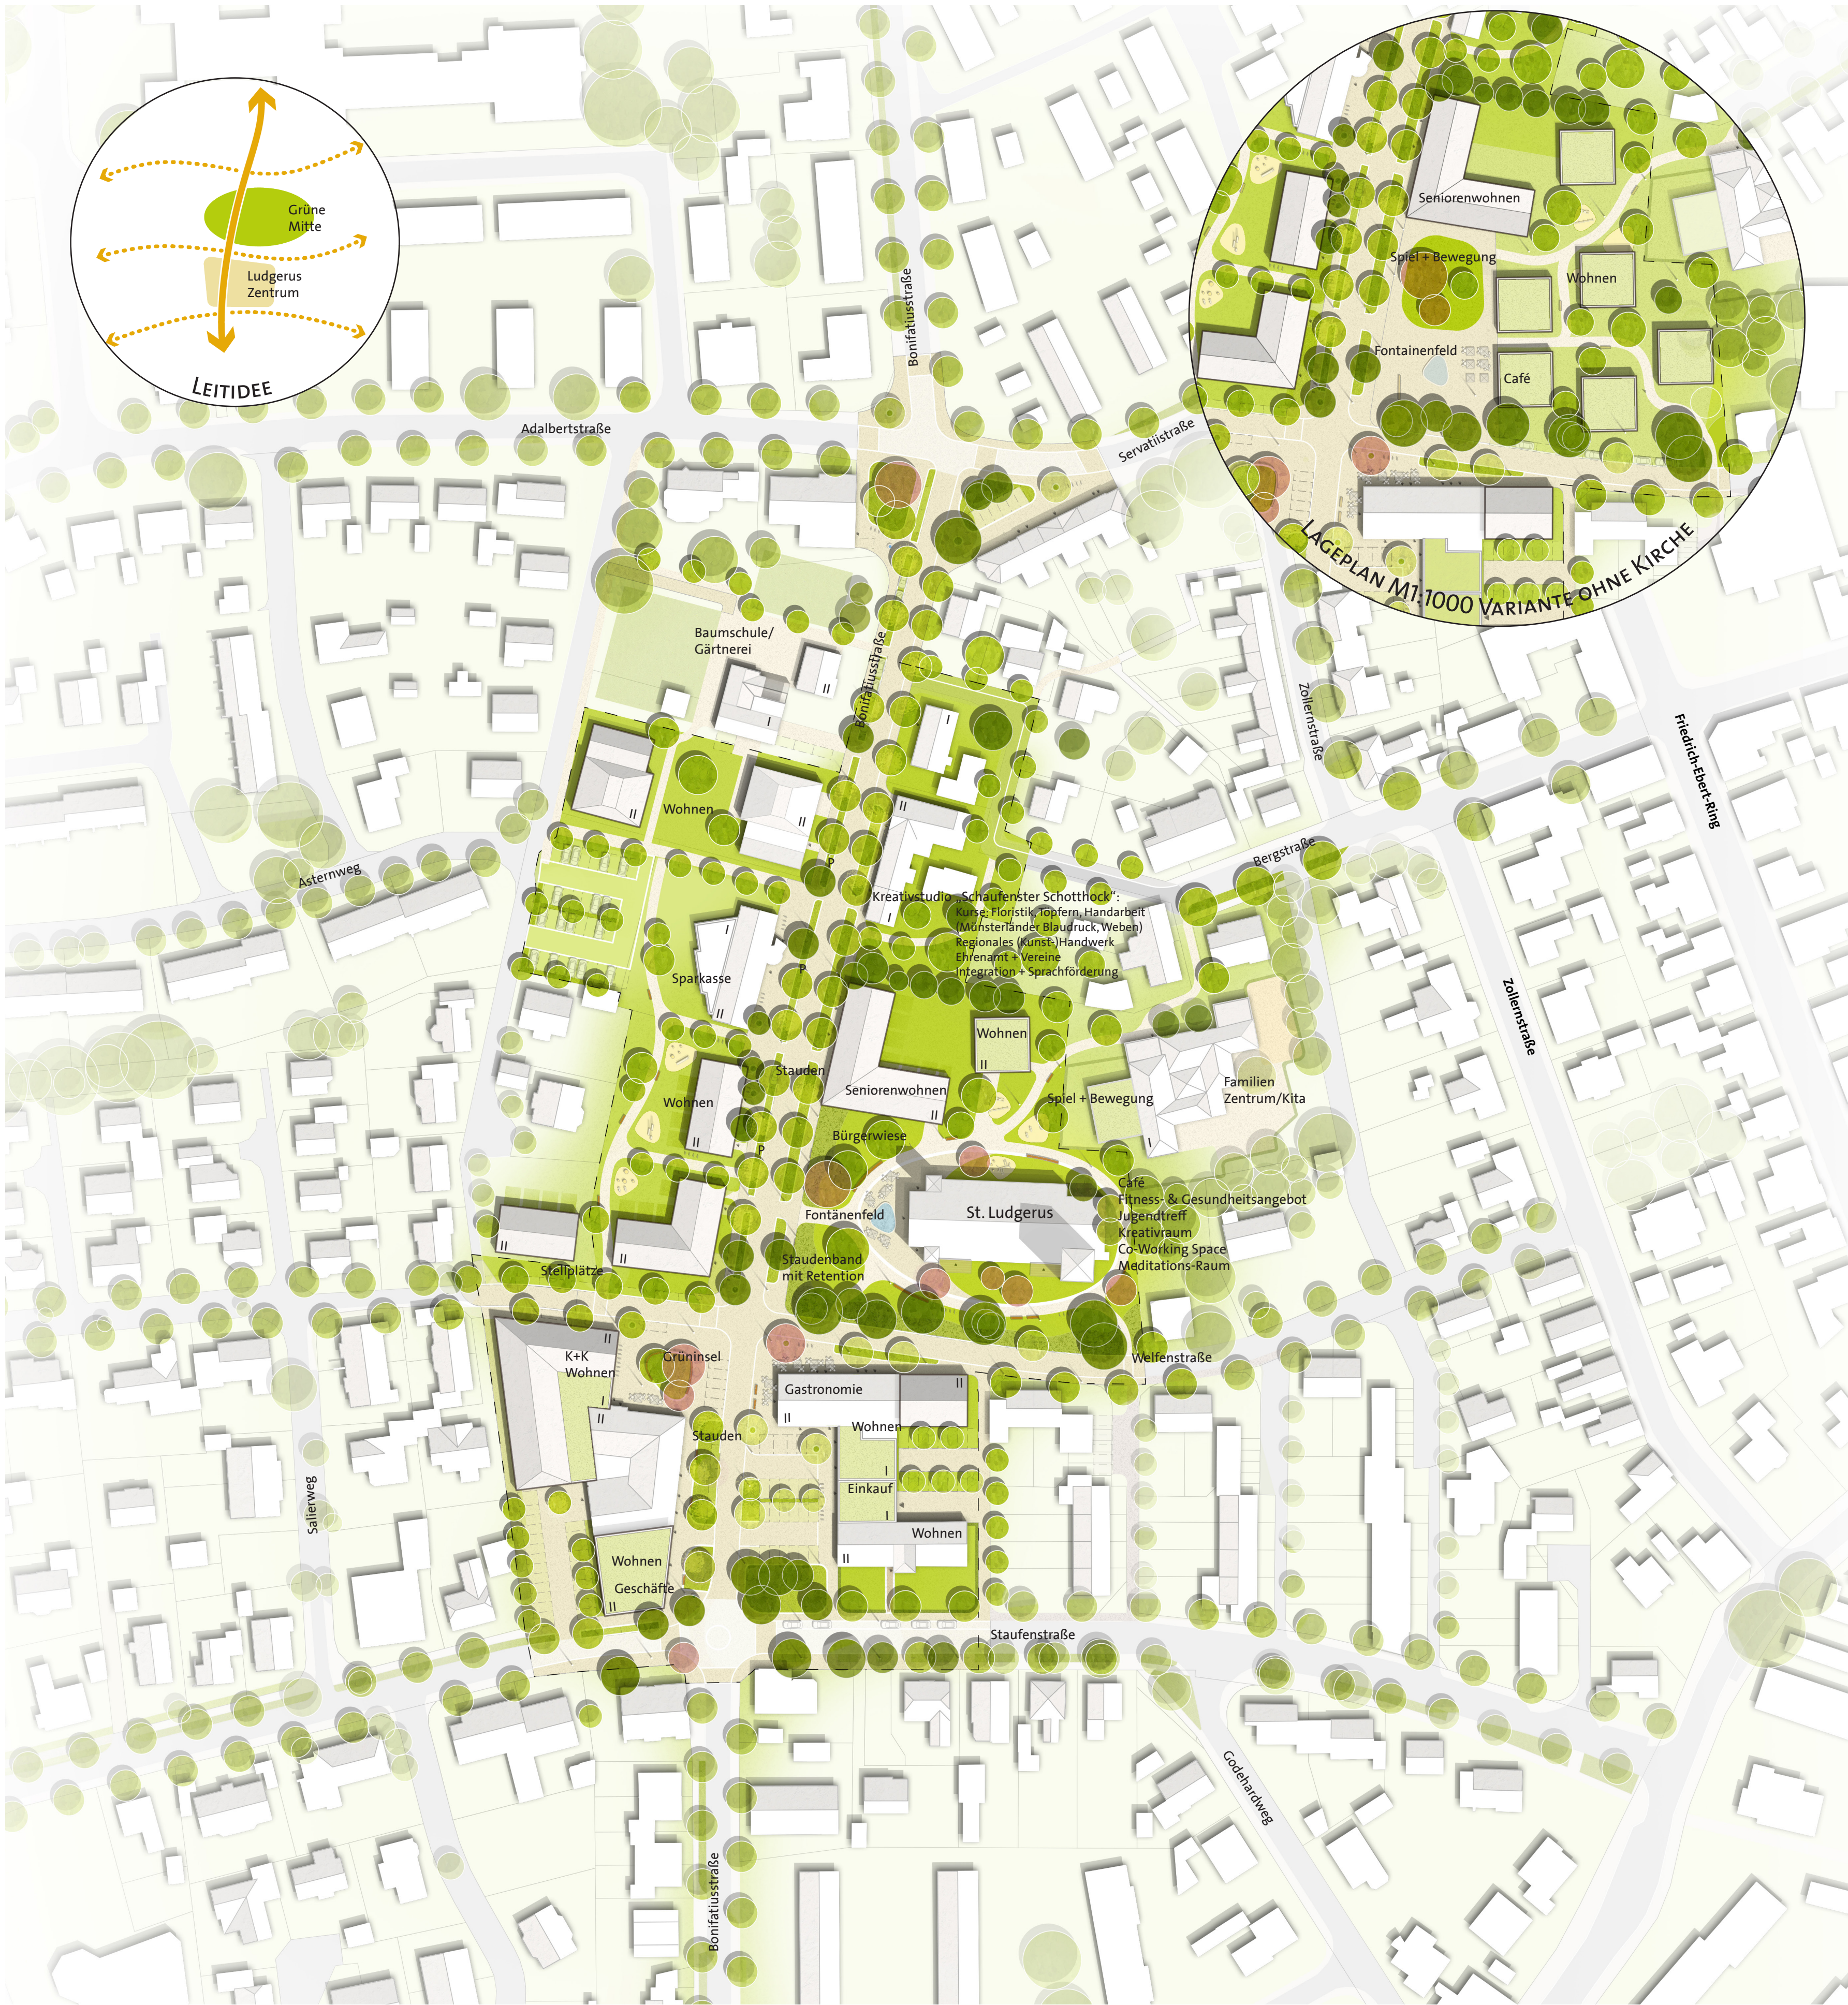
Grüne Mitte

Ludgerus Zentrum

Leitidee

Seniorenwohnen

Spiel + Bewegung

Wohnen

Fontainenfeld

Café

Lageplan M1:1000 Variante ohne Kirche

Bonifatiusstraße

Adalbertstraße

Servatiistraße

Baumschule/ Gärtnerei

Bonifatiusstraße

Zollernstraße

Friedrich-Ebert-Ring

Wohnen

II

II

Asternweg

Bergstraße

Kreativstudio „Schaufenster Schotthock":
Kurse: Floristik, Töpfern, Handarbeit (Münsterländer Blaudruck, Weben)
Regionales (Kunst-)Handwerk
Ehrenamt + Vereine
Integration + Sprachförderung

Sparkasse

Zollernstraße

Wohnen

Stauden

Seniorenwohnen

Spiel + Bewegung

Familien Zentrum/Kita

Wohnen

Bürgerwiese

Fontänenfeld

St. Ludgerus

Café
Fitness- & Gesundheitsangebot
Jugendtreff
Kreativraum
Co-Working Space
Meditations-Raum

Stellplätze

Staudenband mit Retention

Welfenstraße

K+K Wohnen

Grüninsel

Gastronomie

Wohnen

Stauden

Einkauf

Wohnen

Salierweg

Wohnen
Geschäfte

Staufenstraße

Godehardweg

Bonifatiusstraße